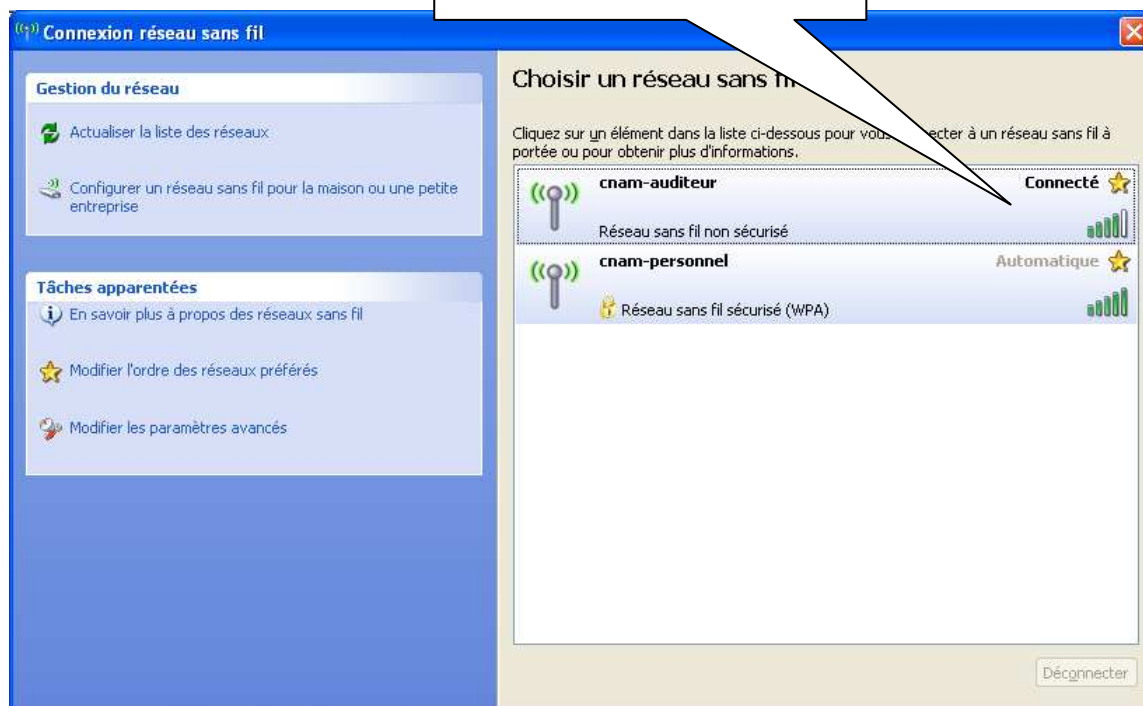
Connexion réseau sans fil

Gestion du réseau

Actualiser la liste des réseaux

Configurer un réseau sans fil pour la maison ou une petite entreprise

Tâches apparentées

En savoir plus à propos des réseaux sans fil

Modifier l'ordre des réseaux préférés

Modifier les paramètres avancés

Choisir un réseau sans fi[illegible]

Cliquez sur un élément dans la liste ci-dessous pour vous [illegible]ecter à un réseau sans fil à portée ou pour obtenir plus d'informations.

cnam-auditeur
Connecté
Réseau sans fil non sécurisé

cnam-personnel
Automatique
Réseau sans fil sécurisé (WPA)

Déconnecter